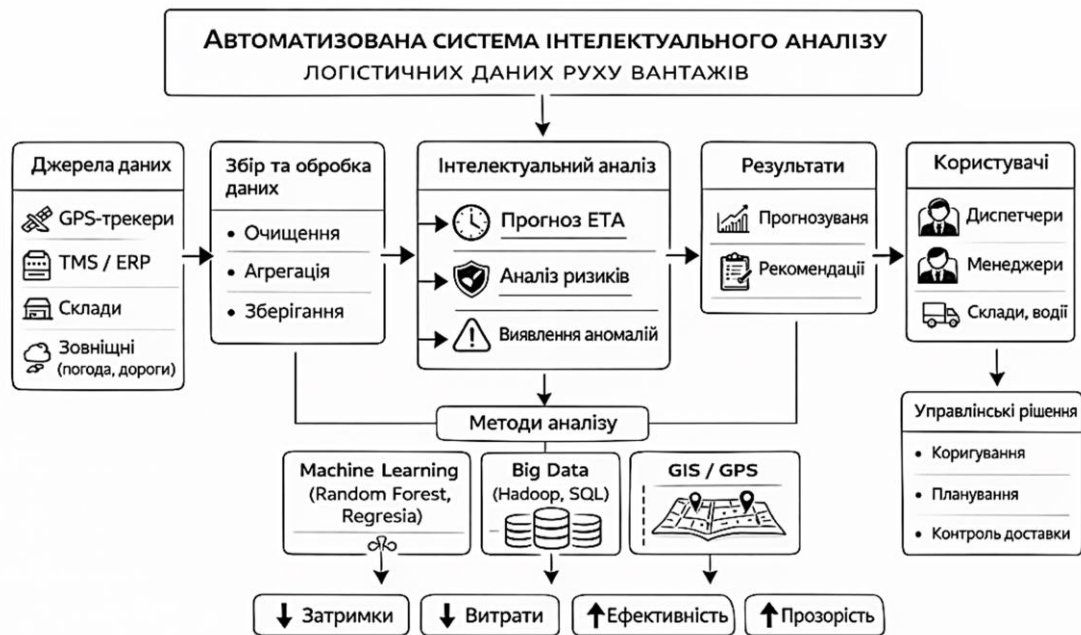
Автоматизована система інтелектуального аналізу
логістичних даних руху вантажів

Джерела даних
GPS-трекери
TMS / ERP
Склади
Зовнішні (погода, дороги)

Збір та обробка даних
• Очищення
• Агрегація
• Зберігання

Інтелектуальний аналіз
Прогноз ЕТА
Аналіз ризиків
Виявлення аномалій

Результати
Прогнозуваня
Рекомендації

Користувачі
Диспетчери
Менеджери
Склади, водії

Управлінські рішення
• Коригування
• Планування
• Контроль доставки

Методи аналізу

Machine Learning (Random Forest, Regresia)

Big Data (Hadoop, SQL)

GIS / GPS

↓ Затримки
↓ Витрати
↑ Ефективність
↑ Прозорість